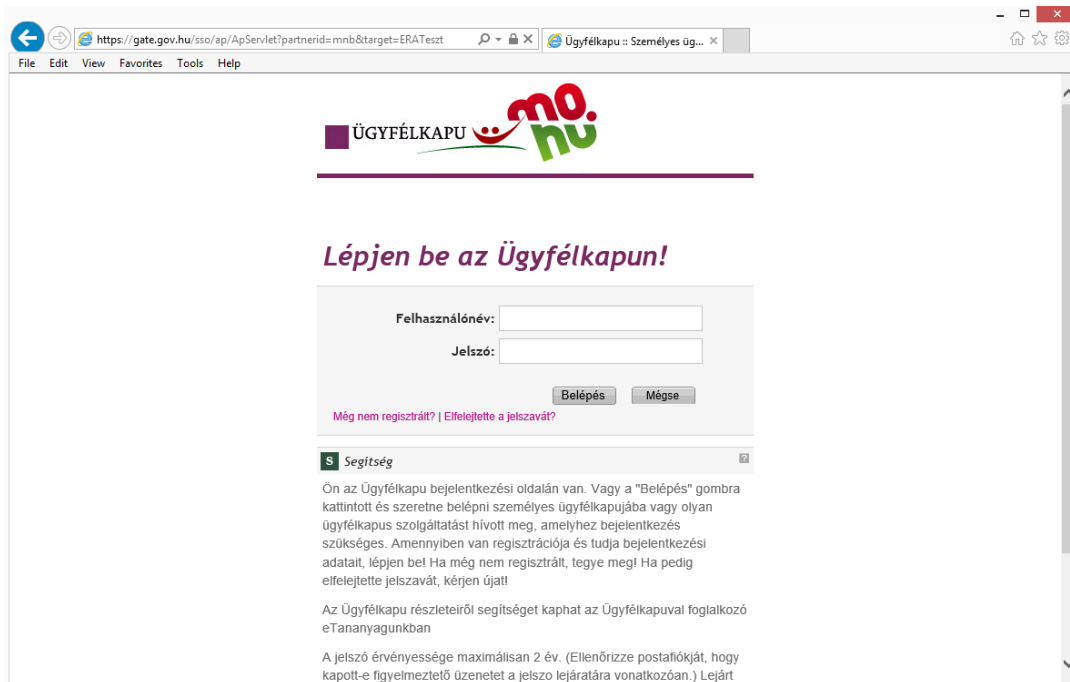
https://gate.gov.hu/sso/ap/ApServlet?partnerid=mnb&target=ERATeszt

Ügyfélkapu :: Személyes üg...

File Edit View Favorites Tools Help

ÜGYFÉLKAPU

mo hu

Lépjen be az Ügyfélkapun!

Felhasználónév:

Jelszó:

Belépés Mégse

Még nem regisztrált? | Elfelejtette a jelszavát?

S Segítség

?

Ön az Ügyfélkapu bejelentkezési oldalán van. Vagy a "Belépés" gombra kattintott és szeretne belépni személyes ügyfélkapujába vagy olyan ügyfélkapus szolgáltatást hívott meg, amelyhez bejelentkezés szükséges. Amennyiben van regisztrációja és tudja bejelentkezési adatait, lépjen be! Ha még nem regisztrált, tegye meg! Ha pedig elfelejtette jelszavát, kérjen újat!

Az Ügyfélkapu részleteiről segítséget kaphat az Ügyfélkapuval foglalkozó eTananyagunkban

A jelszó érvényessége maximálisan 2 év. (Ellenőrizze postafiókját, hogy kapott-e figyelmeztető üzenetet a jelszo lejáratára vonatkozóan.) Lejárt